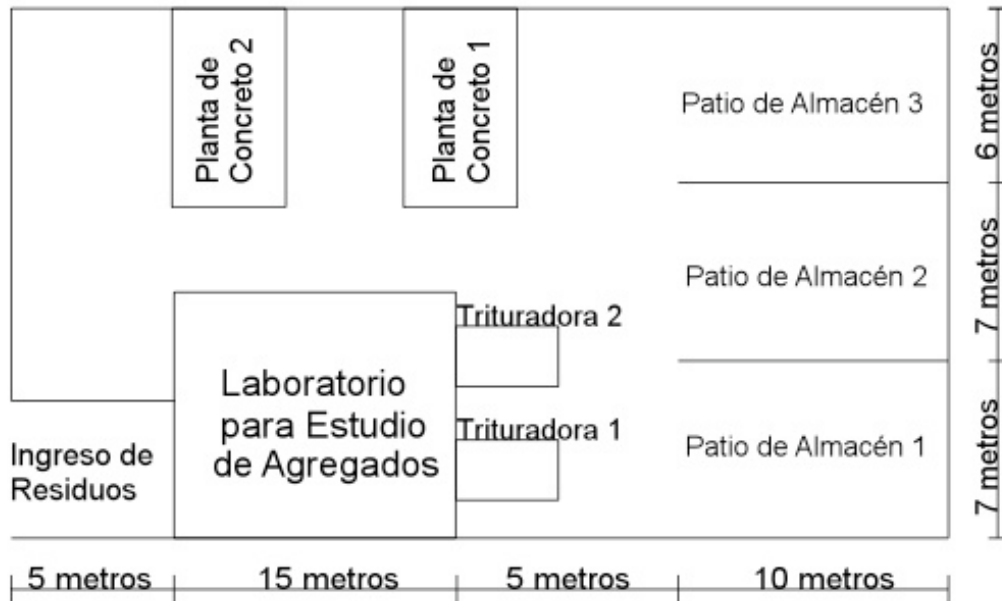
Planta de Concreto 2

Planta de Concreto 1

Patio de Almacén 3

6 metros

Patio de Almacén 2

7 metros

Trituradora 2

Laboratorio para Estudio de Agregados

Trituradora 1

Patio de Almacén 1

7 metros

Ingreso de Residuos

5 metros

15 metros

5 metros

10 metros